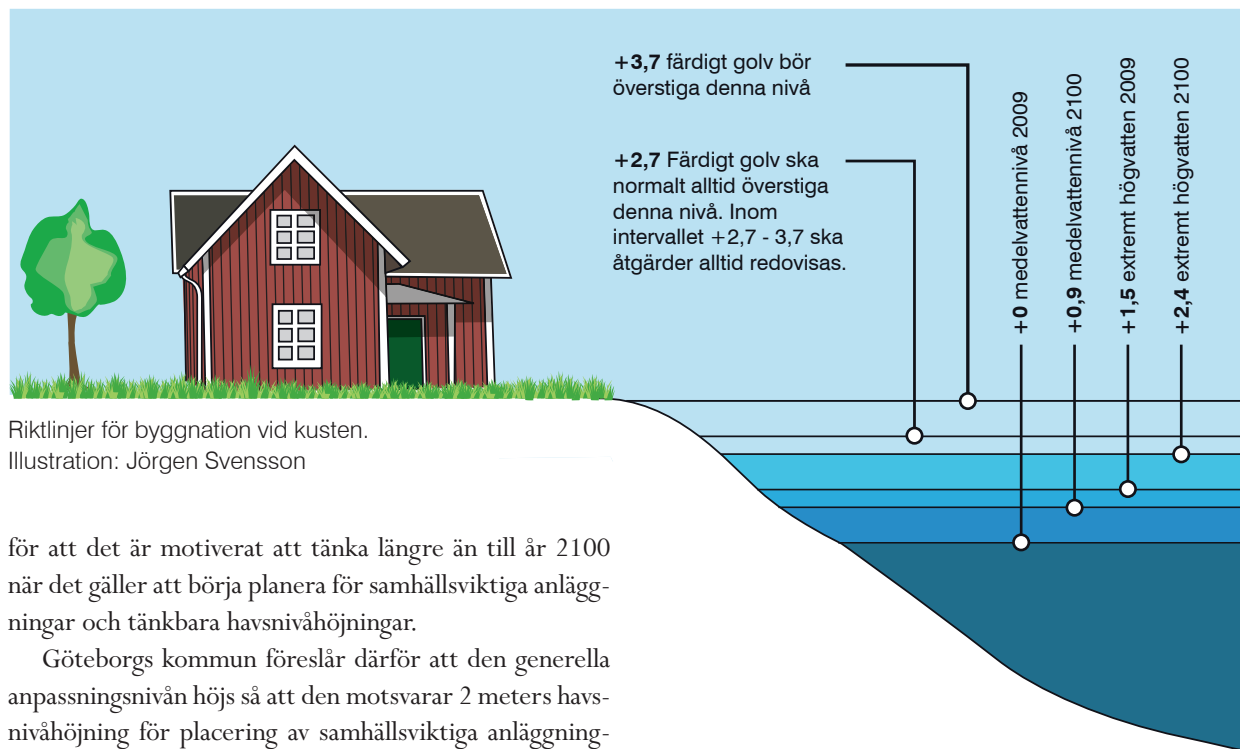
+3,7 färdigt golv bör överstiga denna nivå

+2,7 Färdigt golv ska normalt alltid överstiga denna nivå. Inom intervallet +2,7 - 3,7 ska åtgärder alltid redovisas.

+0 medelvattennivå 2009

+0,9 medelvattennivå 2100

+1,5 extremt högvatten 2009

+2,4 extremt högvatten 2100

Riktlinjer för byggnation vid kusten.
Illustration: Jörgen Svensson

för att det är motiverat att tänka längre än till år 2100 när det gäller att börja planera för samhällsviktiga anläggningar och tänkbara havsnivåhöjningar.

Göteborgs kommun föreslår därför att den generella anpassningsnivån höjs så att den motsvarar 2 meters havsnivåhöjning för placering av samhällsviktiga anläggning-